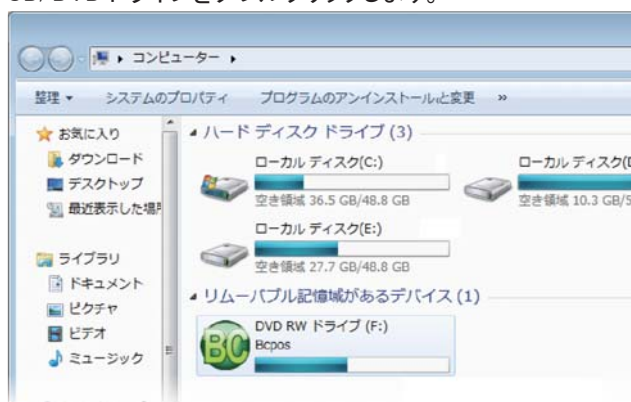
コンピューター

整理 ▾ システムのプロパティ プログラムのアンインストールと変更 »

お気に入り
ダウンロード
デスクトップ
最近表示した場所

ライブラリ
ドキュメント
ピクチャ
ビデオ
ミュージック

ハード ディスク ドライブ (3)

ローカル ディスク(C:)
空き領域 36.5 GB/48.8 GB

ローカル ディスク(D
空き領域 10.3 GB/5

ローカル ディスク(E:)
空き領域 27.7 GB/48.8 GB

リムーバブル記憶域があるデバイス (1)

DVD RW ドライブ (F:)
Bcpos